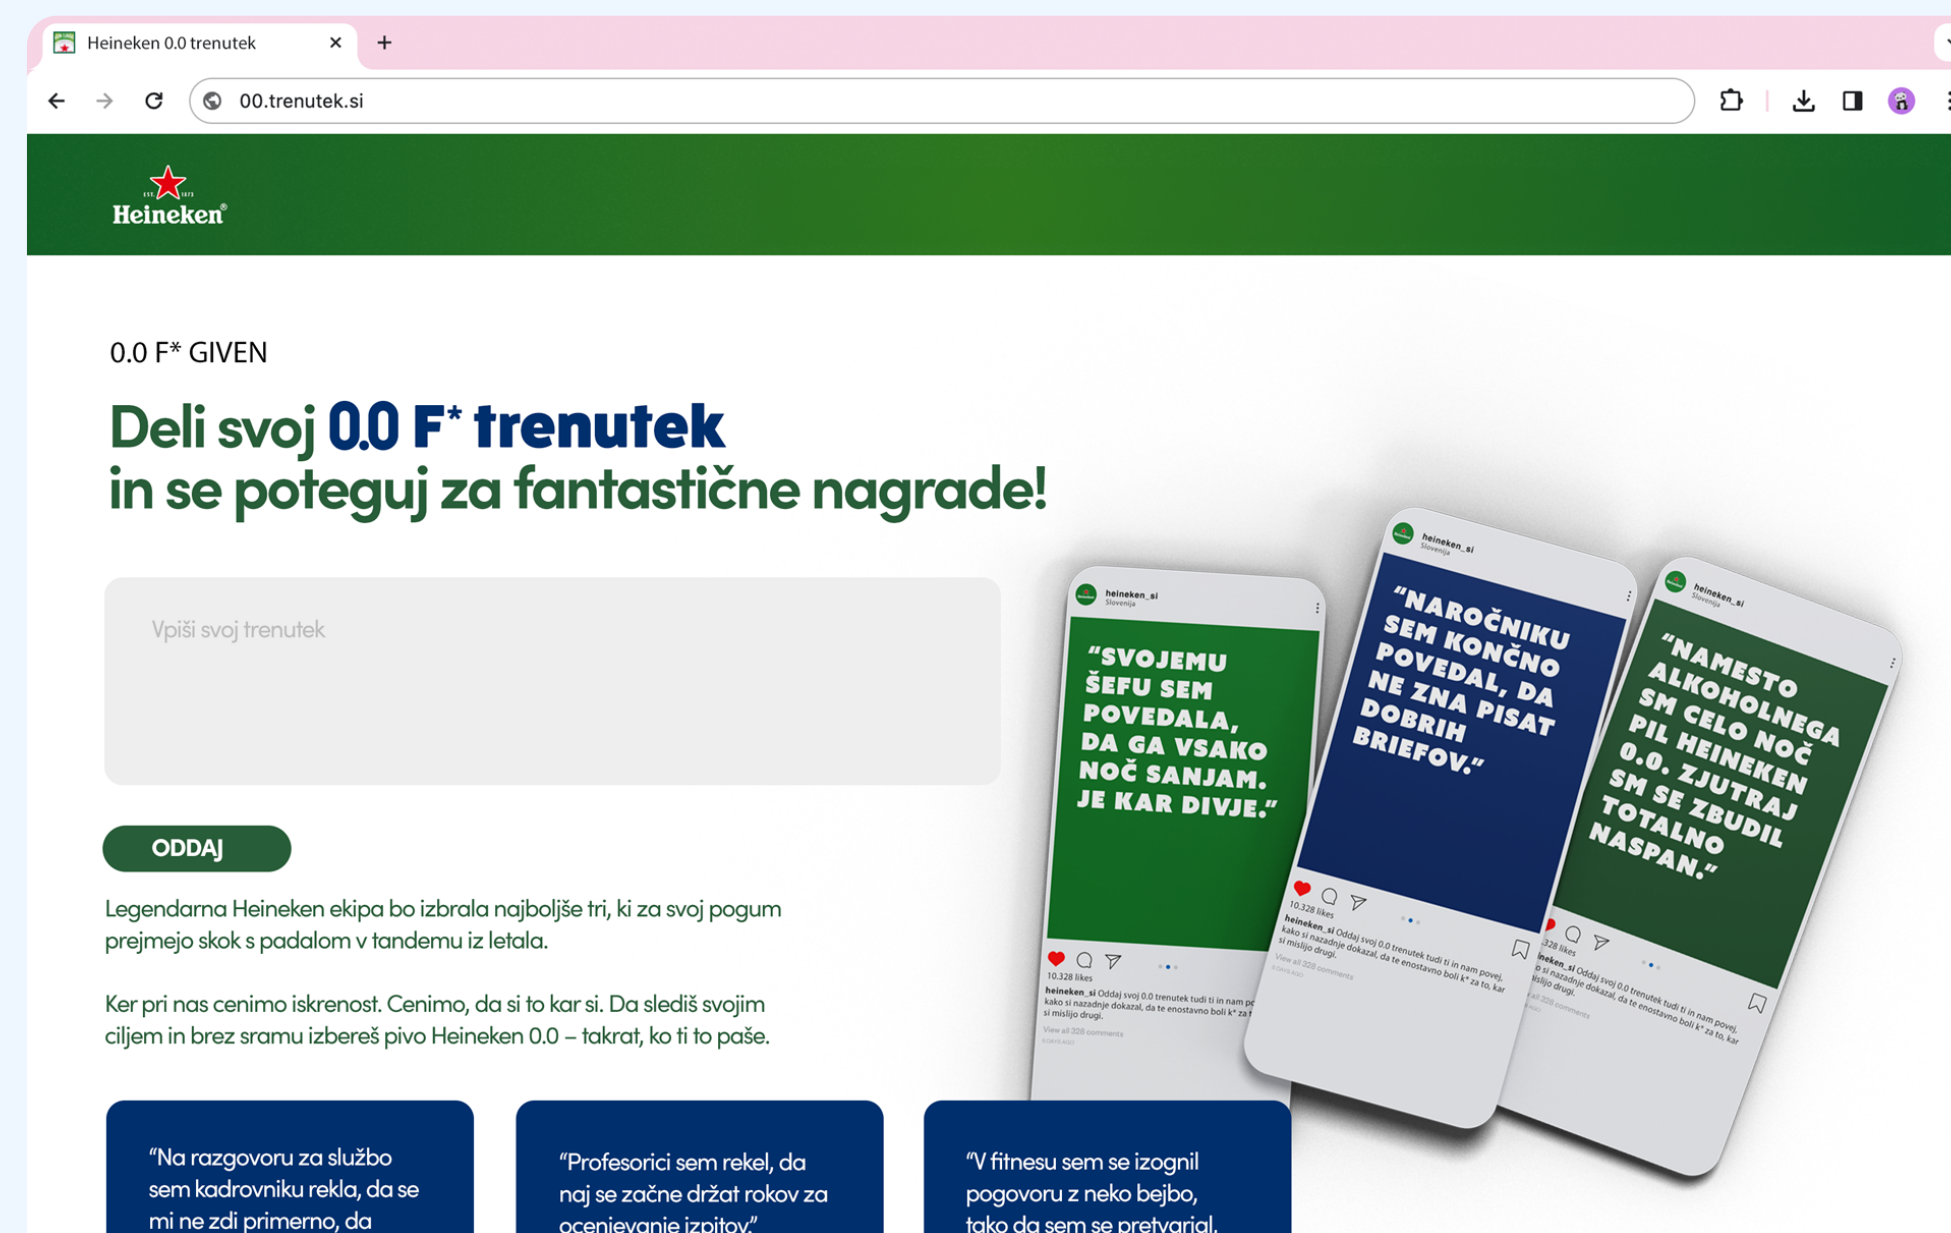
Heineken 0.0 trenutek

00.trenutek.si

Heineken®

0.0 F* GIVEN

Deli svoj 0.0 F* trenutek
in se poteguj za fantastične nagrade!

Vpiši svoj trenutek

ODDAJ

Legendarna Heineken ekipa bo izbrala najboljše tri, ki za svoj pogum prejmejo skok s padalom v tandemu iz letala.

Ker pri nas cenimo iskrenost. Cenimo, da si to kar si. Da slediš svojim ciljem in brez sramu izbereš pivo Heineken 0.0 – takrat, ko ti to paše.

heineken_si
Slovenija

"SVOJEMU ŠEFU SEM POVEDALA, DA GA VSAKO NOČ SANJAM. JE KAR DIVJE."

10.328 likes
heineken_si Oddaj svoj 0.0 trenutek tudi ti in nam p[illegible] kako si nazadnje dokazal, da te enostavno boli k* za t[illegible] si mislijo drugi.
View all 328 comments

heineken_si
Slovenija

"NAROČNIKU SEM KONČNO POVEDAL, DA NE ZNA PISAT DOBRIH BRIEFOV."

10.328 likes
heineken_si Oddaj svoj 0.0 trenutek tudi ti in nam povej, kako si nazadnje dokazal, da te enostavno boli k* za to, kar si mislijo drugi.
View all 328 comments

heineken_si
Slovenija

"NAMESTO ALKOHOLNEGA SM CELO NOČ PIL HEINEKEN 0.0. ZJUTRAJ SM SE ZBUDIL TOTALNO NASPAN."

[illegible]328 likes
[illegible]eineken_si Oddaj svoj 0.0 trenutek tudi ti in nam povej, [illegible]o si nazadnje dokazal, da te enostavno boli k* za to, kar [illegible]slijo drugi.
View all 328 comments

"Na razgovoru za službo sem kadrovniku rekla, da se mi ne zdi primerno, da

"Profesorici sem rekel, da naj se začne držat rokov za ocenjevanje izpitov."

"V fitnesu sem se izognil pogovoru z neko bejbo, tako da sem se pretvarjal,